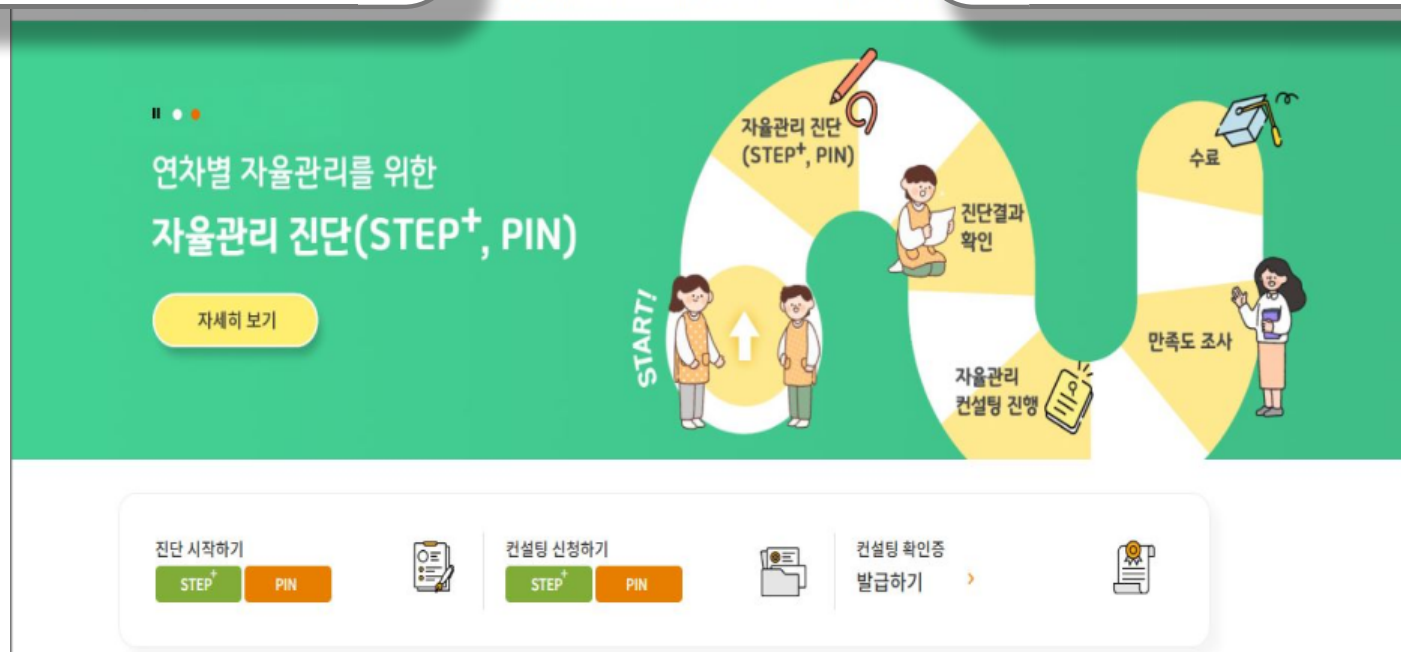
연차별 자율관리를 위한

자율관리 진단(STEP$^+$, PIN)

자세히 보기

START!

자율관리 진단 (STEP$^+$, PIN)

진단결과 확인

자율관리 컨설팅 진행

만족도 조사

수료

진단 시작하기

STEP$^+$ PIN

컨설팅 신청하기

STEP$^+$ PIN

컨설팅 확인증 발급하기 ›